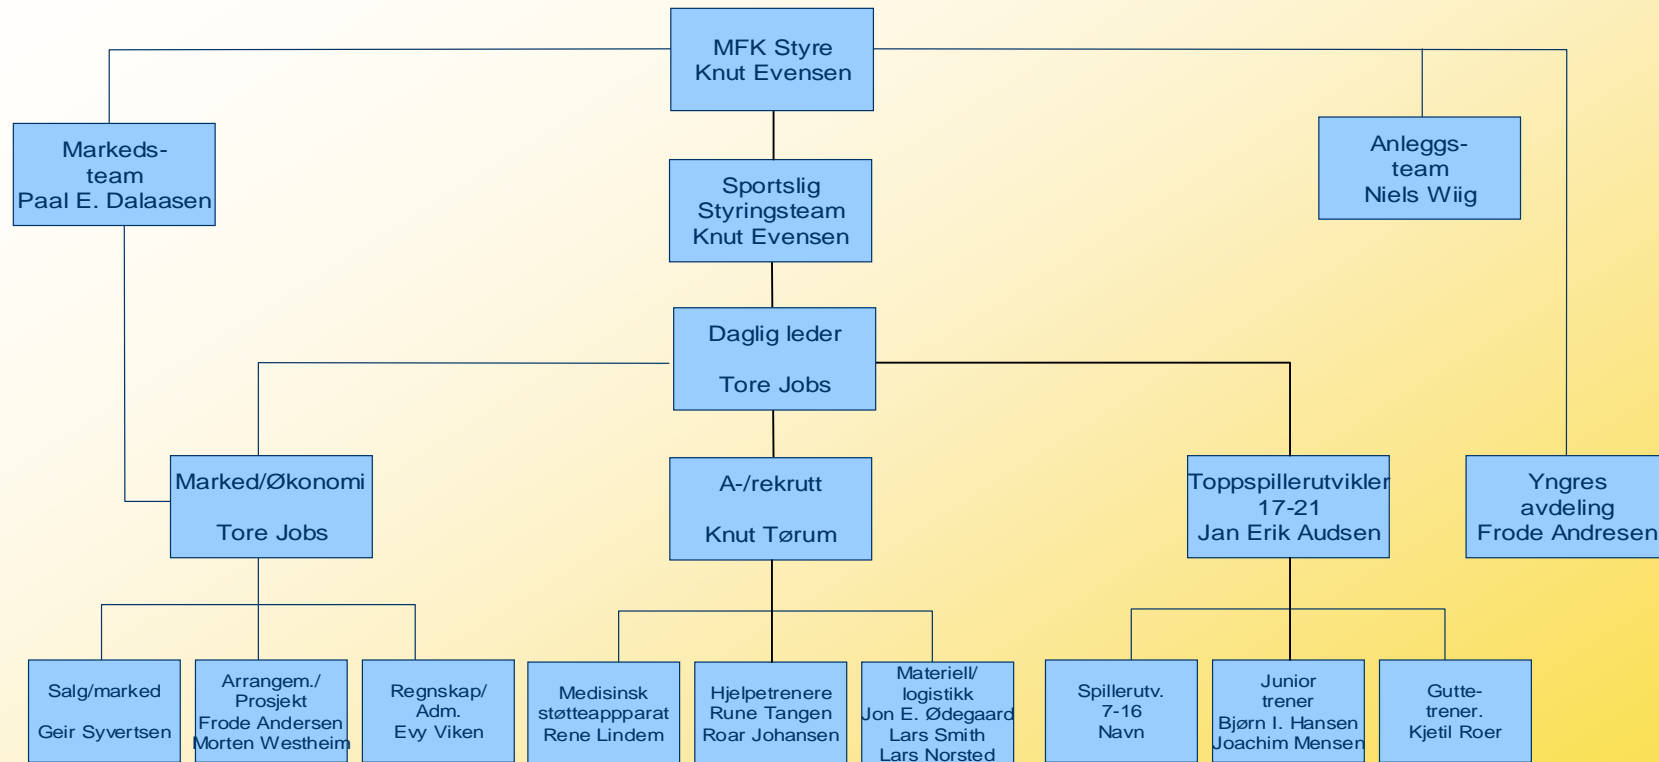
MFK Styre
Knut Evensen

Markeds-
team
Paal E. Dalaasen

Sportslig
Styringsteam
Knut Evensen

Anleggs-
team
Niels Wiig

Daglig leder

Tore Jobs

Marked/Økonomi

Tore Jobs

A-/rekrutt

Knut Tørum

Toppspillerutvikler
17-21
Jan Erik Audsen

Yngres
avdeling
Frode Andresen

Salg/marked

Geir Syvertsen

Arrangem./
Prosjekt
Frode Andersen
Morten Westheim

Regnskap/
Adm.
Evy Viken

Medisinsk
støtteappparat
Rene Lindem

Hjelpetrenere
Rune Tangen
Roar Johansen

Materiell/
logistikk
Jon E. Ødegaard
Lars Smith
Lars Norsted

Spillerutv.
7-16
Navn

Junior
trener
Bjørn I. Hansen
Joachim Mensen

Gutte-
trener.
Kjetil Roer